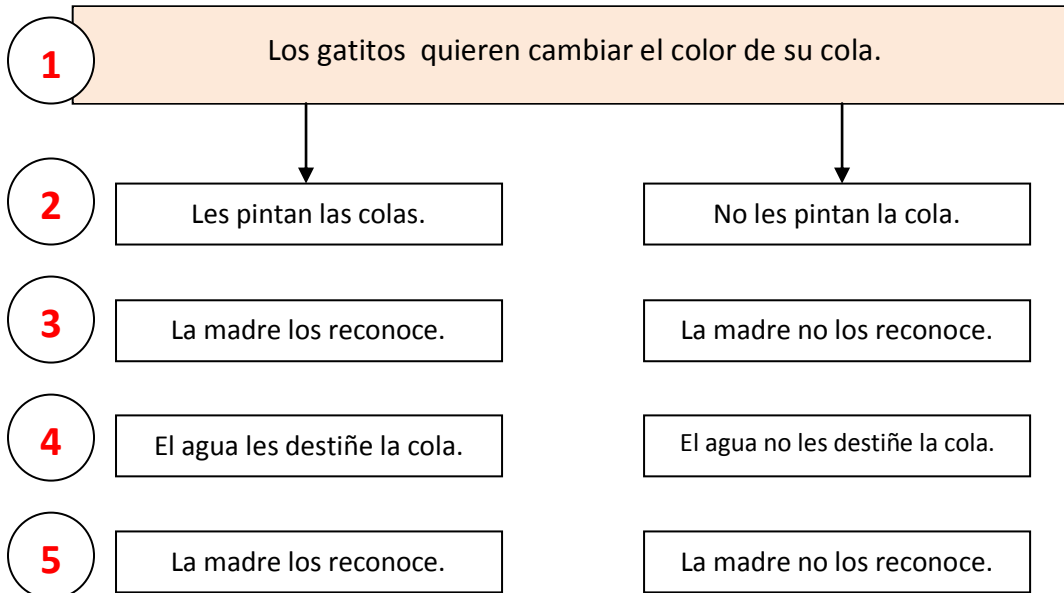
1

Los gatitos quieren cambiar el color de su cola.

2

Les pintan las colas.

No les pintan la cola.

3

La madre los reconoce.

La madre no los reconoce.

4

El agua les destiñe la cola.

El agua no les destiñe la cola.

5

La madre los reconoce.

La madre no los reconoce.